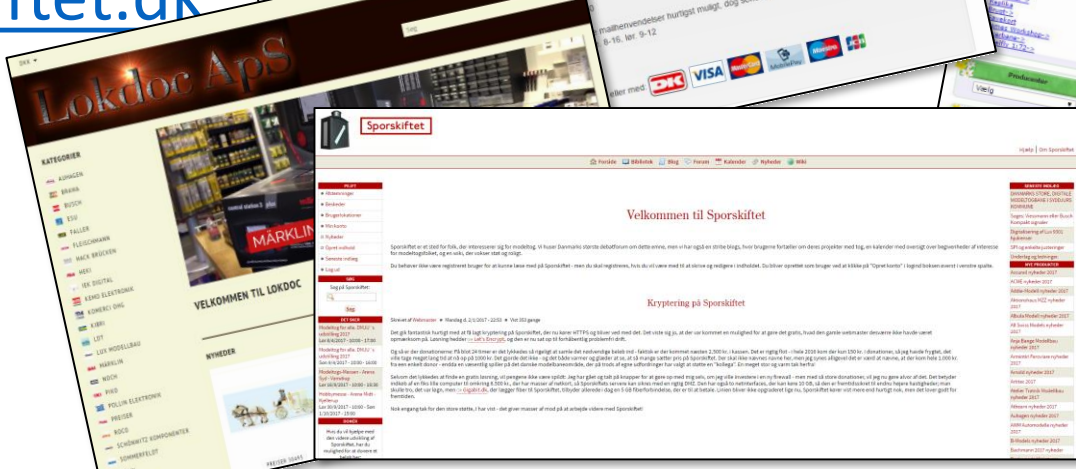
ftet.dk

Lokdoc ApS

KATEGORIER
ARNOLD
BRAWA
BUSCH
ESU
FALLER
FLEISCHMANN
HACK BRÜCKEN
HEKI
IEK DIGITAL
KEMO ELEKTRONIK
KOMERCI DHG
KIBRI
LGT
LUX MODELLBAU
MÄRKLIN
NOCH
PIKO
POLLIN ELEKTRONIK
PREISER
ROCO
SCHÖNWITZ KOMPONENTER
SOMMERFELDT

VELKOMMEN TIL LOKDOC

NYHEDER

MÄRKLIN

mailhenvendelser hurtigst muligt, dog se
8-16, lør. 9-12

DK VISA

Sporskiftet

Hjælp | Om Sporskiftet

Forside Bibliotek Blog Forum Kalender Nyheder Wiki

Velkommen til Sporskiftet

Sporskiftet er et sted for folk, der interesserer sig for modeltog. Vi huser Danmarks største debatforum om dette emne, men vi har også en stribe blogs, hvor brugerne fortæller om deres projekter med tog, en kalender med oversigt over begivenheder af interesse for modeltogsfolket, og en wiki, der samler stof og viden.

Du behøver ikke være registreret bruger for at kunne læse med på Sporskiftet - men du skal registreres, hvis du vil være med til at skrive og redigere i indholdet. Du bliver oprettet som bruger ved at klikke på "Opret konto" i loginboksen øverst i venstre spalte.

Kryptering på Sporskiftet

Skrevet af Webmaster · Mandag d. 2/1/2017 - 22:50 · Vist 302 gange

Tak for jeres store støtte, I har vist - det giver masser af mod på at arbejde videre med Sporskiftet!

Søg på Sporskiftet:
Søg

Modeltog for alle. DMJU's udstilling 2017
Modeltog-Messen
Hobbymesse

Nyheder 2017